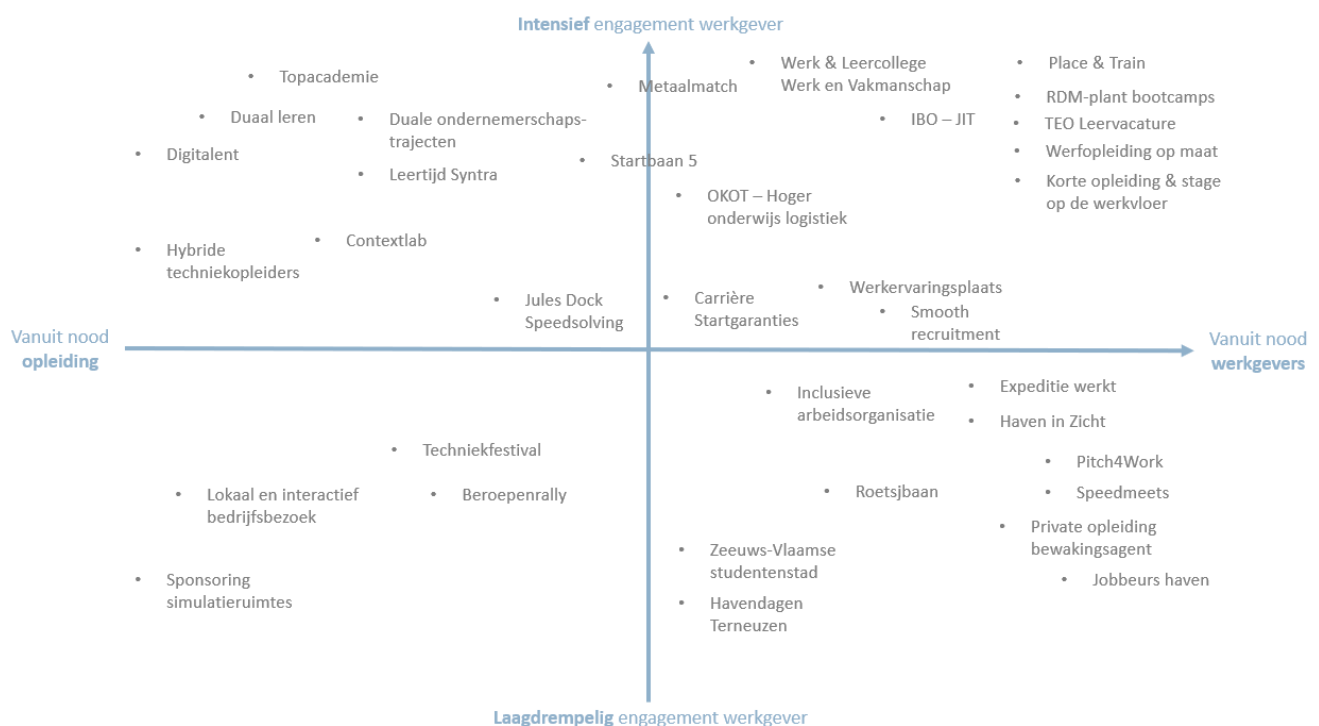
**Intensief** engagement werkgever

• Topacademie
• Duaal leren
• Duale ondernemerschapstrajecten
• Digitalent
• Leertijd Syntra
• Metaalmatch
• Startbaan 5
• Werk & Leercollege Werk en Vakmanschap
• IBO – JIT
• Place & Train
• RDM-plant bootcamps
• TEO Leervacature
• Werfopleiding op maat
• Korte opleiding & stage op de werkvloer
• OKOT – Hoger onderwijs logistiek
• Hybride techniekopleiders
• Contextlab
• Jules Dock Speedsolving
• Carrière Startgaranties
• Werkervaringsplaats
• Smooth recruitment

Vanuit nood **opleiding**

Vanuit nood **werkgevers**

• Inclusieve arbeidsorganisatie
• Expeditie werkt
• Haven in Zicht
• Techniekfestival
• Pitch4Work
• Speedmeets
• Lokaal en interactief bedrijfsbezoek
• Beroepenrally
• Roetsjbaan
• Private opleiding bewakingsagent
• Jobbeurs haven
• Zeeuws-Vlaamse studentenstad
• Sponsoring simulatieruimtes
• Havendagen Terneuzen

**Laagdrempelig** engagement werkgever